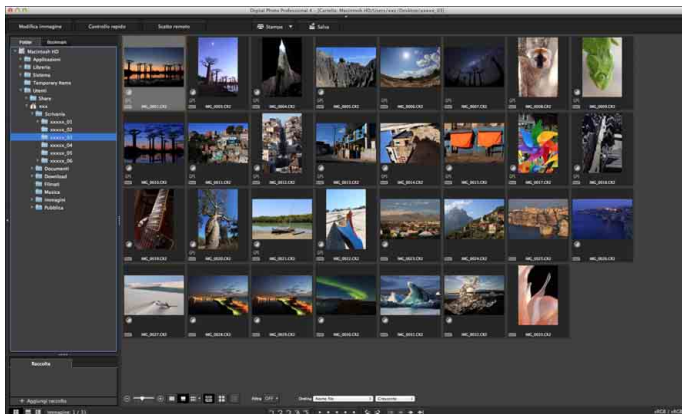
Digital Photo Professional 4 - [Cartella: Macintosh HD/Users/xxx/Desktop/xxxxx_03]

Modifica immagine
Controllo rapido
Scatto remoto
Stampa
Salva

Folder
Bookmark

Macintosh HD
Applicazioni
Libreria
Sistema
Temporary Items
Utenti
Share
xxx
Scrivania
xxxxx_01
xxxxx_02
xxxxx_03
xxxxx_04
xxxxx_05
xxxxx_06
Documenti
Download
Filmati
Musica
Immagini
Pubblica

IMG_0001.CR2
IMG_0003.CR2
IMG_0004.CR2
IMG_0005.CR2
IMG_0006.CR2
IMG_0007.CR2
IMG_0008.CR2
IMG_0009.CR2
IMG_0010.CR2
IMG_0011.CR2
IMG_0012.CR2
IMG_0013.CR2
IMG_0014.CR2
IMG_0015.CR2
IMG_0017.CR2
IMG_0018.CR2
IMG_0019.CR2
IMG_0020.CR2
IMG_0021.CR2
IMG_0022.CR2
IMG_0023.CR2
IMG_0024.CR2
IMG_0025.CR2
IMG_0026.CR2
IMG_0027.CR2
IMG_0028.CR2
IMG_0029.CR2
IMG_0030.CR2
IMG_0031.CR2
IMG_0032.CR2
IMG_0033.CR2

Raccolta

Aggiungi raccolta

Immagine: 1 / 31

Filtro
OFF

Ordina
Nome file
Crescente

sRGB | sRGB